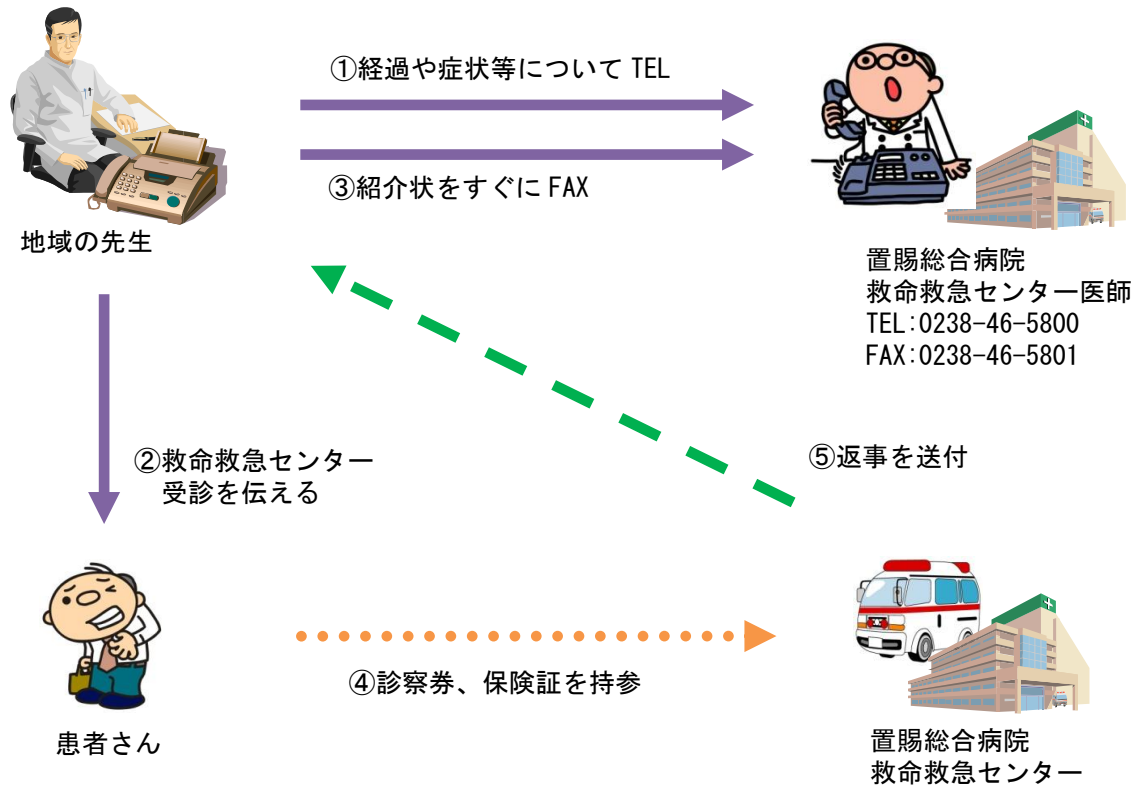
①経過や症状等について TEL

③紹介状をすぐに FAX

地域の先生

置賜総合病院
救命救急センター医師
TEL:0238-46-5800
FAX:0238-46-5801

②救命救急センター
受診を伝える

⑤返事を送付

④診察券、保険証を持参

患者さん

置賜総合病院
救命救急センター